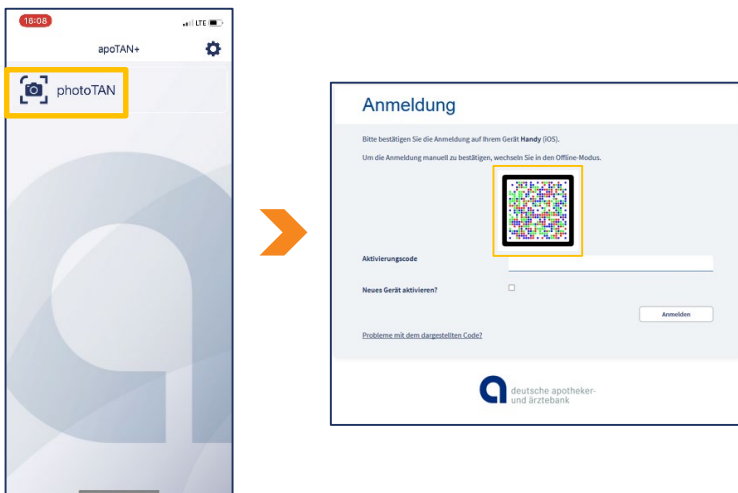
16:08
LTE

apoTAN+

photoTAN

Anmeldung

Bitte bestätigen Sie die Anmeldung auf Ihrem Gerät **Handy** (iOS).

Um die Anmeldung manuell zu bestätigen, wechseln Sie in den Offline-Modus.

Aktivierungscode

Neues Gerät aktivieren?

Anmelden

Probleme mit dem dargestellten Code?

deutsche apotheker- und ärztebank